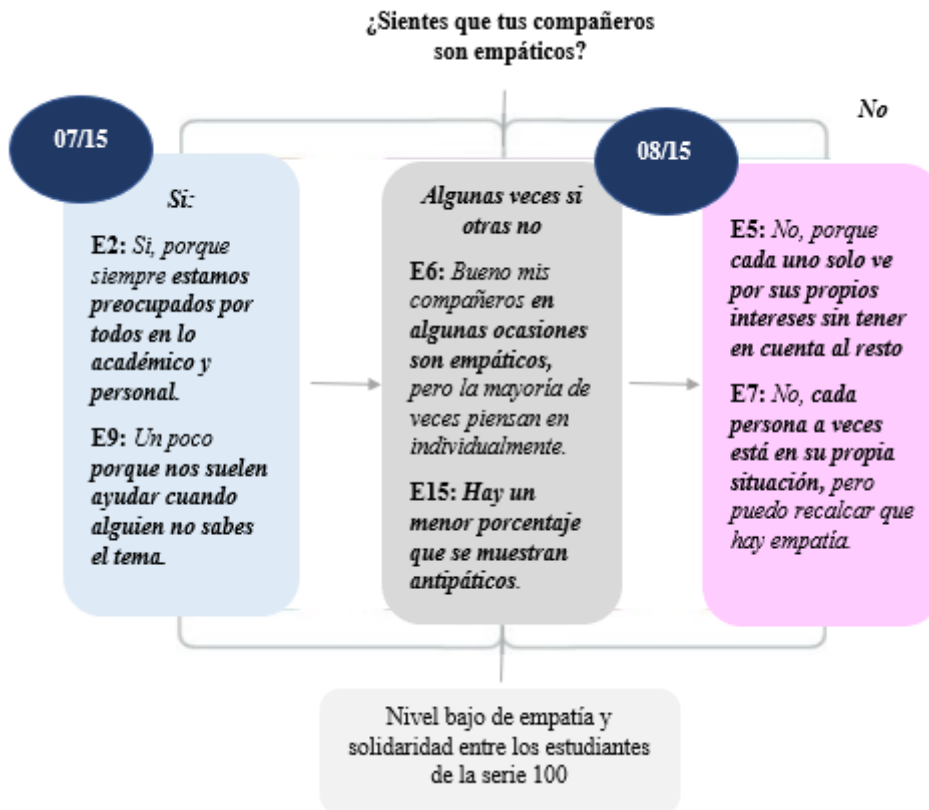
¿Sientes que tus compañeros son empáticos?

No

07/15

Si:

E2: Si, porque siempre estamos preocupados por todos en lo académico y personal.

E9: Un poco porque nos suelen ayudar cuando alguien no sabes el tema.

Algunas veces si otras no

E6: Bueno mis compañeros en algunas ocasiones son empáticos, pero la mayoría de veces piensan en individualmente.

E15: Hay un menor porcentaje que se muestran antipáticos.

08/15

E5: No, porque cada uno solo ve por sus propios intereses sin tener en cuenta al resto

E7: No, cada persona a veces está en su propia situación, pero puedo recalcar que hay empatía.

Nivel bajo de empatía y solidaridad entre los estudiantes de la serie 100